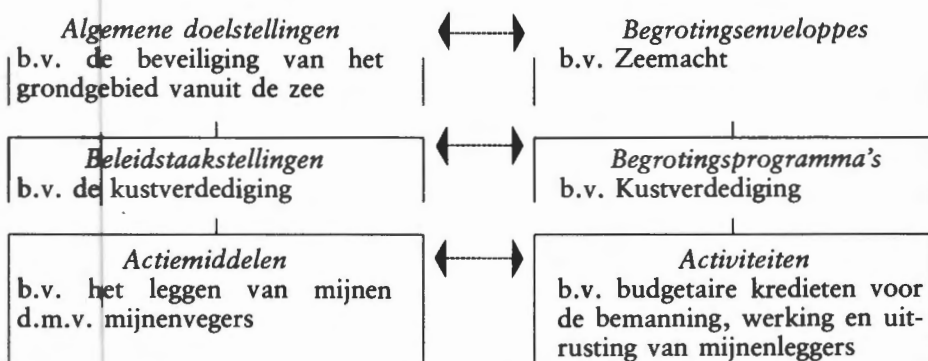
*Algemene doelstellingen*
b.v. de beveiliging van het grondgebied vanuit de zee

*Beleidstaakstellingen*
b.v. de kustverdediging

*Actiemiddelen*
b.v. het leggen van mijnen d.m.v. mijnenvegers

*Begrotingsenveloppes*
b.v. Zeemacht

*Begrotingsprogramma's*
b.v. Kustverdediging

*Activiteiten*
b.v. budgetaire kredieten voor de bemanning, werking en uitrusting van mijnenleggers